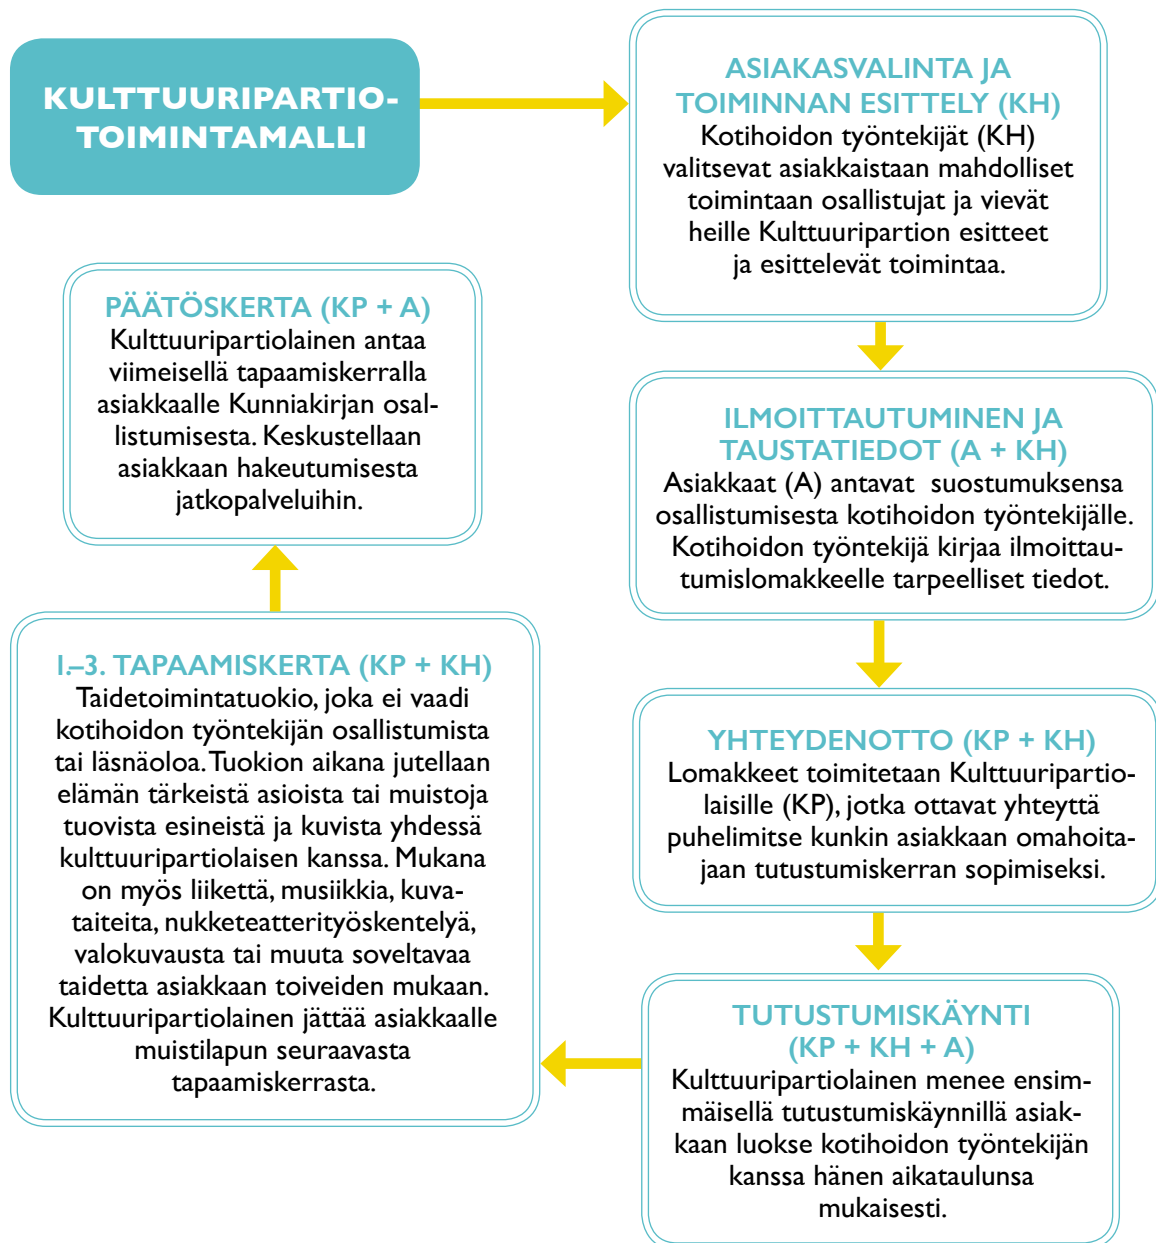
KULTTUURIPARTIO-TOIMINTAMALLI

ASIAKASVALINTA JA TOIMINNAN ESITTELY (KH)
Kotihoidon työntekijät (KH) valitsevat asiakkaistaan mahdolliset toimintaan osallistujat ja vievät heille Kulttuuripartion esitteet ja esittelevät toimintaa.

ILMOITTAUTUMINEN JA TAUSTATIEDOT (A + KH)
Asiakkaat (A) antavat suostumuksensa osallistumisesta kotihoidon työntekijälle. Kotihoidon työntekijä kirjaa ilmoittautumislomakkeelle tarpeelliset tiedot.

YHTEYDENOTTO (KP + KH)
Lomakkeet toimitetaan Kulttuuripartiolaisille (KP), jotka ottavat yhteyttä puhelimitse kunkin asiakkaan omahoitajaan tutustumiskerran sopimiseksi.

TUTUSTUMISKÄYNTI (KP + KH + A)
Kulttuuripartiolainen menee ensimmäisellä tutustumiskäynnillä asiakkaan luokse kotihoidon työntekijän kanssa hänen aikataulunsa mukaisesti.

1.–3. TAPAAMISKERTA (KP + KH)
Taidetoimintatuokio, joka ei vaadi kotihoidon työntekijän osallistumista tai läsnäoloa. Tuokion aikana jutellaan elämän tärkeistä asioista tai muistoja tuovista esineistä ja kuvista yhdessä kulttuuripartiolaisen kanssa. Mukana on myös liikettä, musiikkia, kuvataiteita, nukketeatterityöskentelyä, valokuvausta tai muuta soveltavaa taidetta asiakkaan toiveiden mukaan. Kulttuuripartiolainen jättää asiakkaalle muistilapun seuraavasta tapaamiskerrasta.

PÄÄTÖSKERTA (KP + A)
Kulttuuripartiolainen antaa viimeisellä tapaamiskerralla asiakkaalle Kunniakirjan osallistumisesta. Keskustellaan asiakkaan hakeutumisesta jatkopalveluihin.